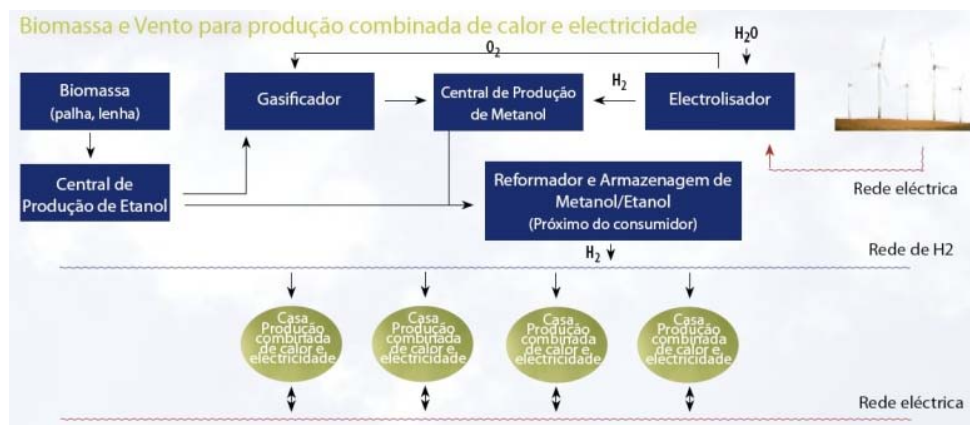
Biomassa e Vento para produção combinada de calor e electricidade

$O_2$

$H_2O$

Biomassa (palha, lenha)

Gasificador

Central de Produção de Metanol

$H_2$

Electrolisador

Central de Produção de Etanol

Reformador e Armazenagem de Metanol/Etanol (Próximo do consumidor)

Rede eléctrica

$H_2$

Rede de H2

Casa Produção combinada de calor e electricidade

Casa Produção combinada de calor e electricidade

Casa Produção combinada de calor e electricidade

Casa Produção combinada de calor e electricidade

Rede eléctrica